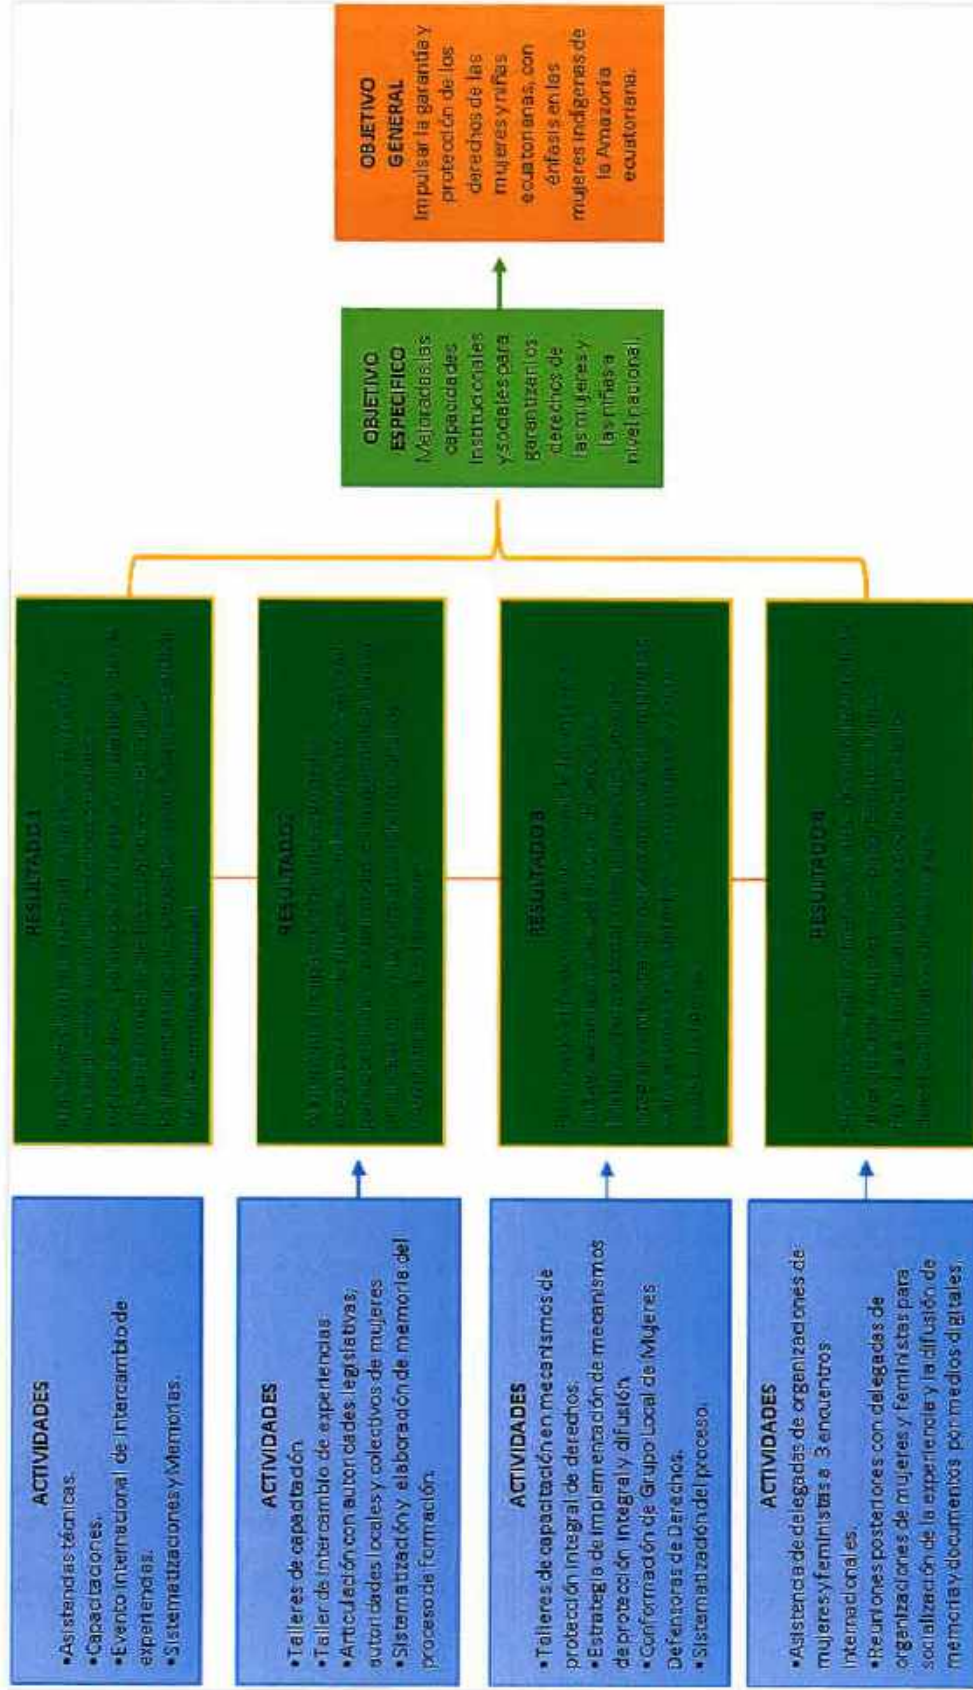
OBJETIVO GENERAL
Impulsar la garantía y protección de los derechos de las mujeres y niñas ecuatorianas, con énfasis en las mujeres indígenas de la Amazonía ecuatoriana.

OBJETIVO ESPECÍFICO
Mejorar las capacidades institucionales y sociales para garantizar los derechos de las mujeres y las niñas a nivel nacional.

RESULTADO 1
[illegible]

RESULTADO 2
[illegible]

RESULTADO 3
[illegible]

RESULTADO 4
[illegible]

ACTIVIDADES
•Asistencias técnicas.
•Capacitaciones.
•Evento internacional de intercambio de experiencias.
•Sistematizaciones y Memorias.

ACTIVIDADES
•Talleres de capacitación.
•Taller de intercambio de experiencias.
•Articulación con autoridades legislativas; autoridades locales y colectivos de mujeres.
•Sistematización y elaboración de memoria del proceso de formación.

ACTIVIDADES
•Talleres de capacitación en mecanismos de protección integral de derechos.
•Estrategia de implementación de mecanismos de protección integral y difusión.
•Conformación de Grupo Local de Mujeres Defensoras de Derechos.
•Sistematización del proceso.

ACTIVIDADES
•Asistencia de delegadas de organizaciones de mujeres y feministas a 3 encuentros internacionales.
•Reuniones posteriores con delegadas de organizaciones de mujeres y feministas para socialización de la experiencia y la difusión de memorias y documentos por medios digitales.